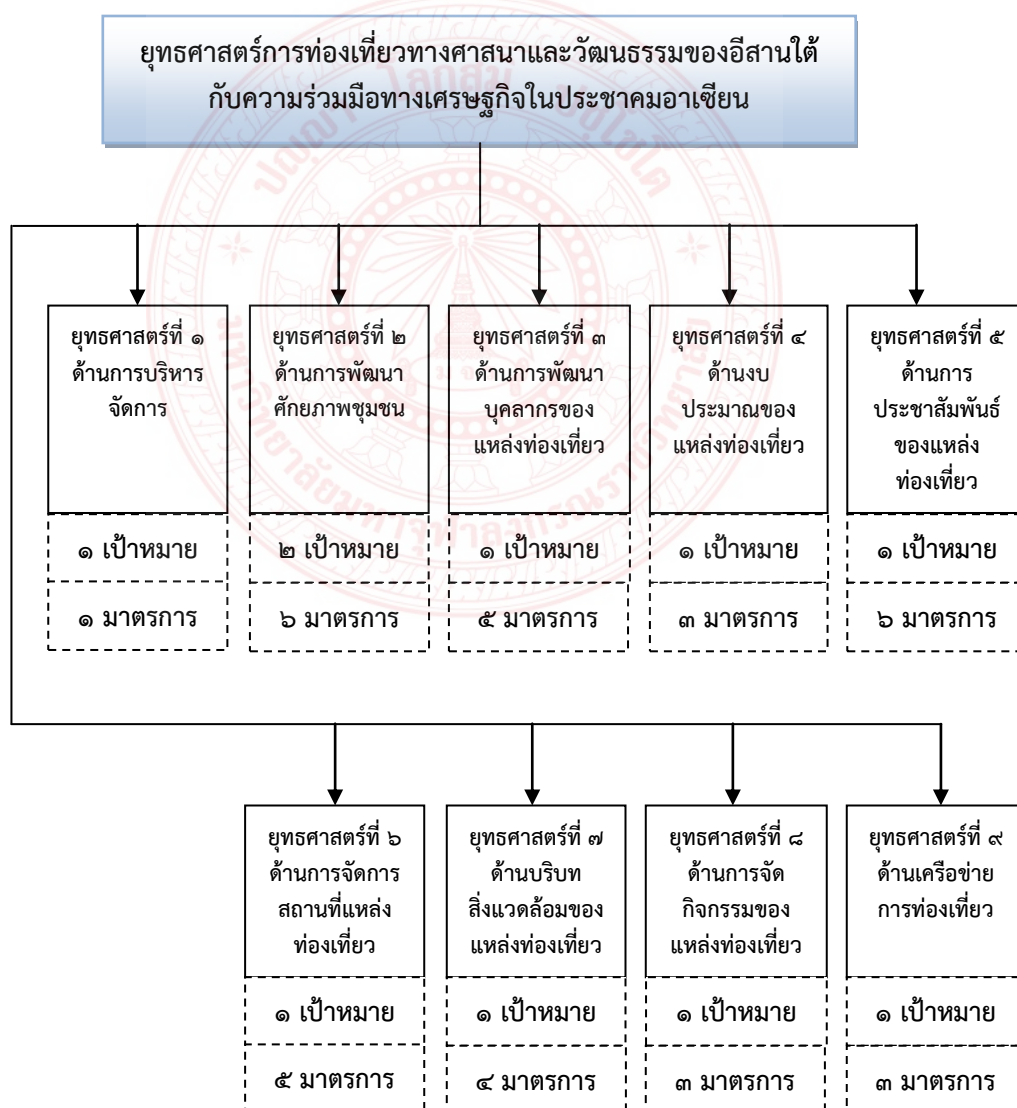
ยุทธศาสตร์การท่องเที่ยวทางศาสนาและวัฒนธรรมของอีสานใต้กับความร่วมมือทางเศรษฐกิจในประชาคมอาเซียน

ยุทธศาสตร์ที่ ๑ ด้านการบริหารจัดการ

๑ เป้าหมาย

๑ มาตรการ

ยุทธศาสตร์ที่ ๒ ด้านการพัฒนาศักยภาพชุมชน

๒ เป้าหมาย

๖ มาตรการ

ยุทธศาสตร์ที่ ๓ ด้านการพัฒนาบุคลากรของแหล่งท่องเที่ยว

๑ เป้าหมาย

๕ มาตรการ

ยุทธศาสตร์ที่ ๔ ด้านงบประมาณของแหล่งท่องเที่ยว

๑ เป้าหมาย

๓ มาตรการ

ยุทธศาสตร์ที่ ๕ ด้านการประชาสัมพันธ์ของแหล่งท่องเที่ยว

๑ เป้าหมาย

๖ มาตรการ

ยุทธศาสตร์ที่ ๖ ด้านการจัดการสถานที่แหล่งท่องเที่ยว

๑ เป้าหมาย

๕ มาตรการ

ยุทธศาสตร์ที่ ๗ ด้านบริบทสิ่งแวดล้อมของแหล่งท่องเที่ยว

๑ เป้าหมาย

๔ มาตรการ

ยุทธศาสตร์ที่ ๘ ด้านการจัดกิจกรรมของแหล่งท่องเที่ยว

๑ เป้าหมาย

๓ มาตรการ

ยุทธศาสตร์ที่ ๙ ด้านเครือข่ายการท่องเที่ยว

๑ เป้าหมาย

๓ มาตรการ